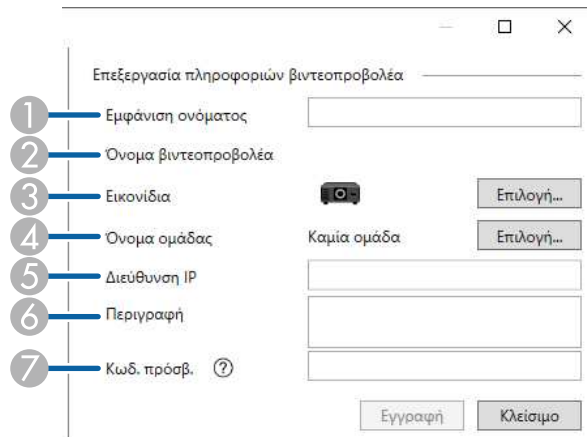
Επεξεργασία πληροφοριών βιντεοπροβολέα

1 Εμφάνιση ονόματος

2 Όνομα βιντεοπροβολέα

3 Εικονίδια

Επιλογή...

4 Όνομα ομάδας

Καμία ομάδα

Επιλογή...

5 Διεύθυνση IP

6 Περιγραφή

7 Κωδ. πρόσβ. ?

Εγγραφή

Κλείσιμο